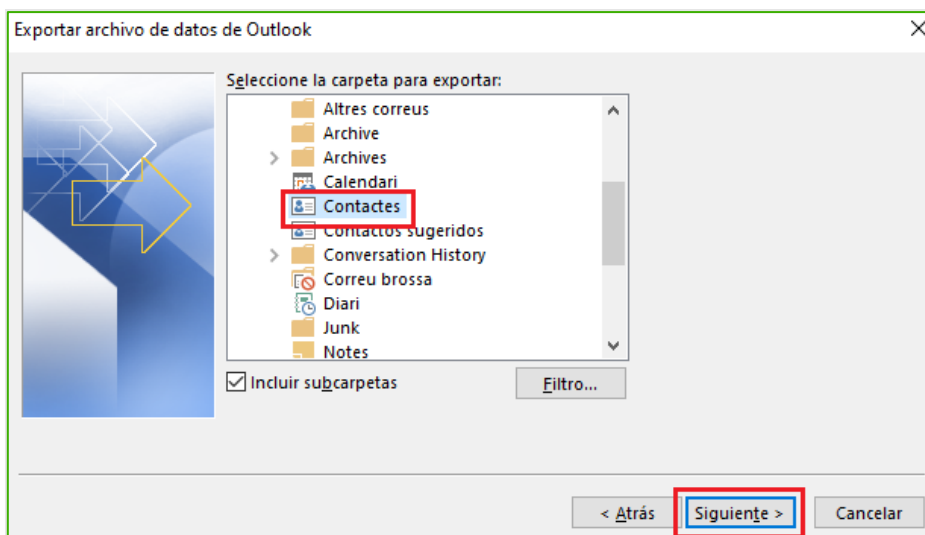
Exportar archivo de datos de Outlook

Seleccione la carpeta para exportar:

Altres correus
Archive
Archives
Calendari
Contactes
Contactos sugeridos
Conversation History
Correu brossa
Diari
Junk
Notes

Incluir subcarpetas

Filtro...

< Atrás

Siguiente >

Cancelar